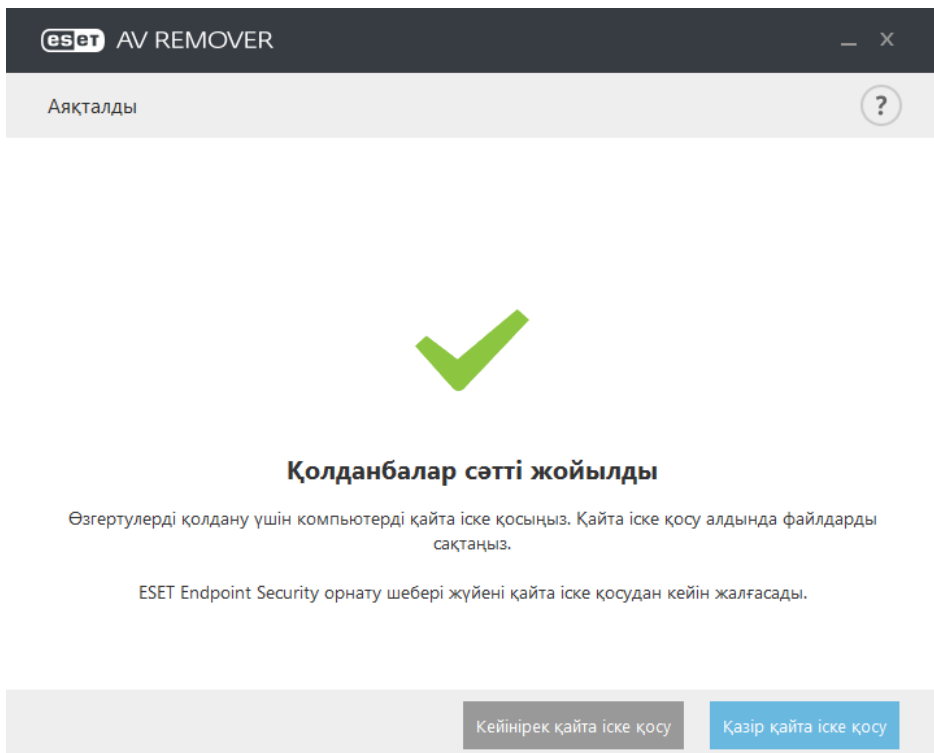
eset AV REMOVER

Аяқталды

?

Қолданбалар сәтті жойылды

Өзгертулерді қолдану үшін компьютерді қайта іске қосыңыз. Қайта іске қосу алдында файлдарды сақтаңыз.

ESET Endpoint Security орнату шебері жүйені қайта іске қосудан кейін жалғасады.

Кейінірек қайта іске қосу

Қазір қайта іске қосу